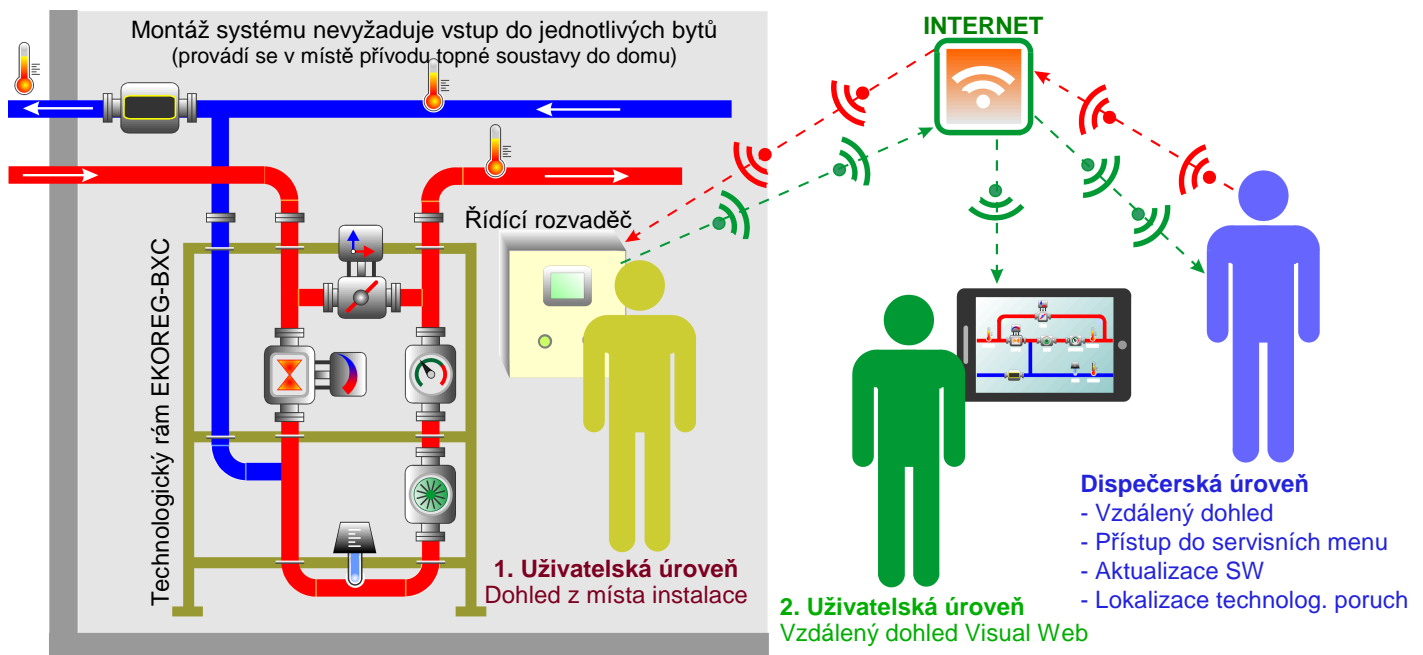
Montáž systému nevyžaduje vstup do jednotlivých bytů
(provádí se v místě přívodu topné soustavy do domu)

INTERNET

Řídící rozvaděč

Technologický rám EKOREG-BXC

1. Uživatelská úroveň
Dohled z místa instalace

2. Uživatelská úroveň
Vzdálený dohled Visual Web

Dispečerská úroveň
- Vzdálený dohled
- Přístup do servisních menu
- Aktualizace SW
- Lokalizace technolog. poruch